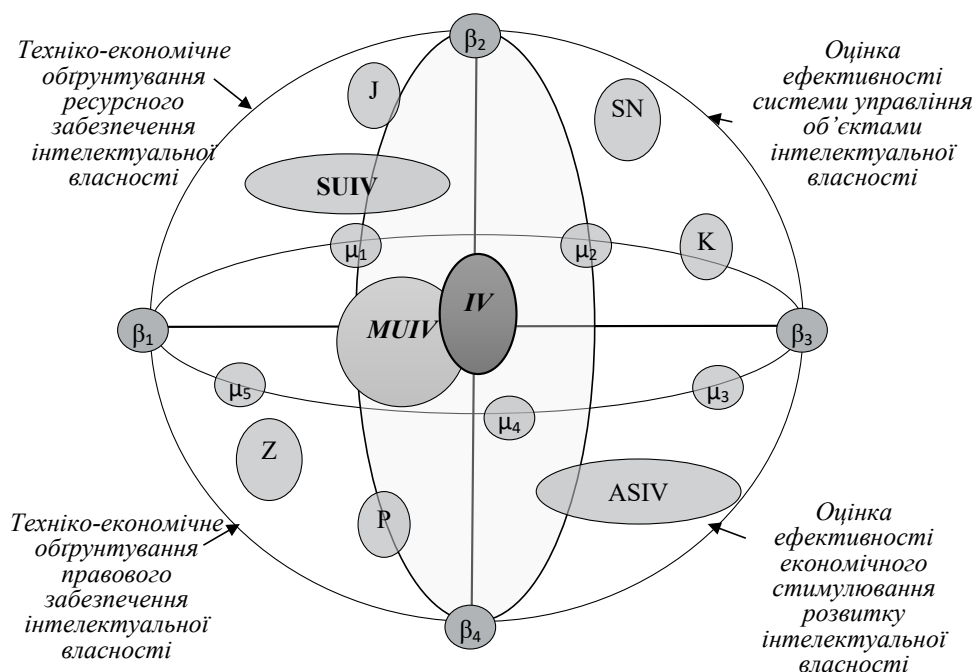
Техніко-економічне обґрунтування ресурсного забезпечення інтелектуальної власності

$\beta_2$

Оцінка ефективності системи управління об'єктами інтелектуальної власності

J

SN

SUIV

$\mu_1$

$\mu_2$

K

$\beta_1$

MUIV

IV

$\beta_3$

$\mu_5$

$\mu_4$

$\mu_3$

Z

ASIV

P

Техніко-економічне обґрунтування правового забезпечення інтелектуальної власності

$\beta_4$

Оцінка ефективності економічного стимулювання розвитку інтелектуальної власності